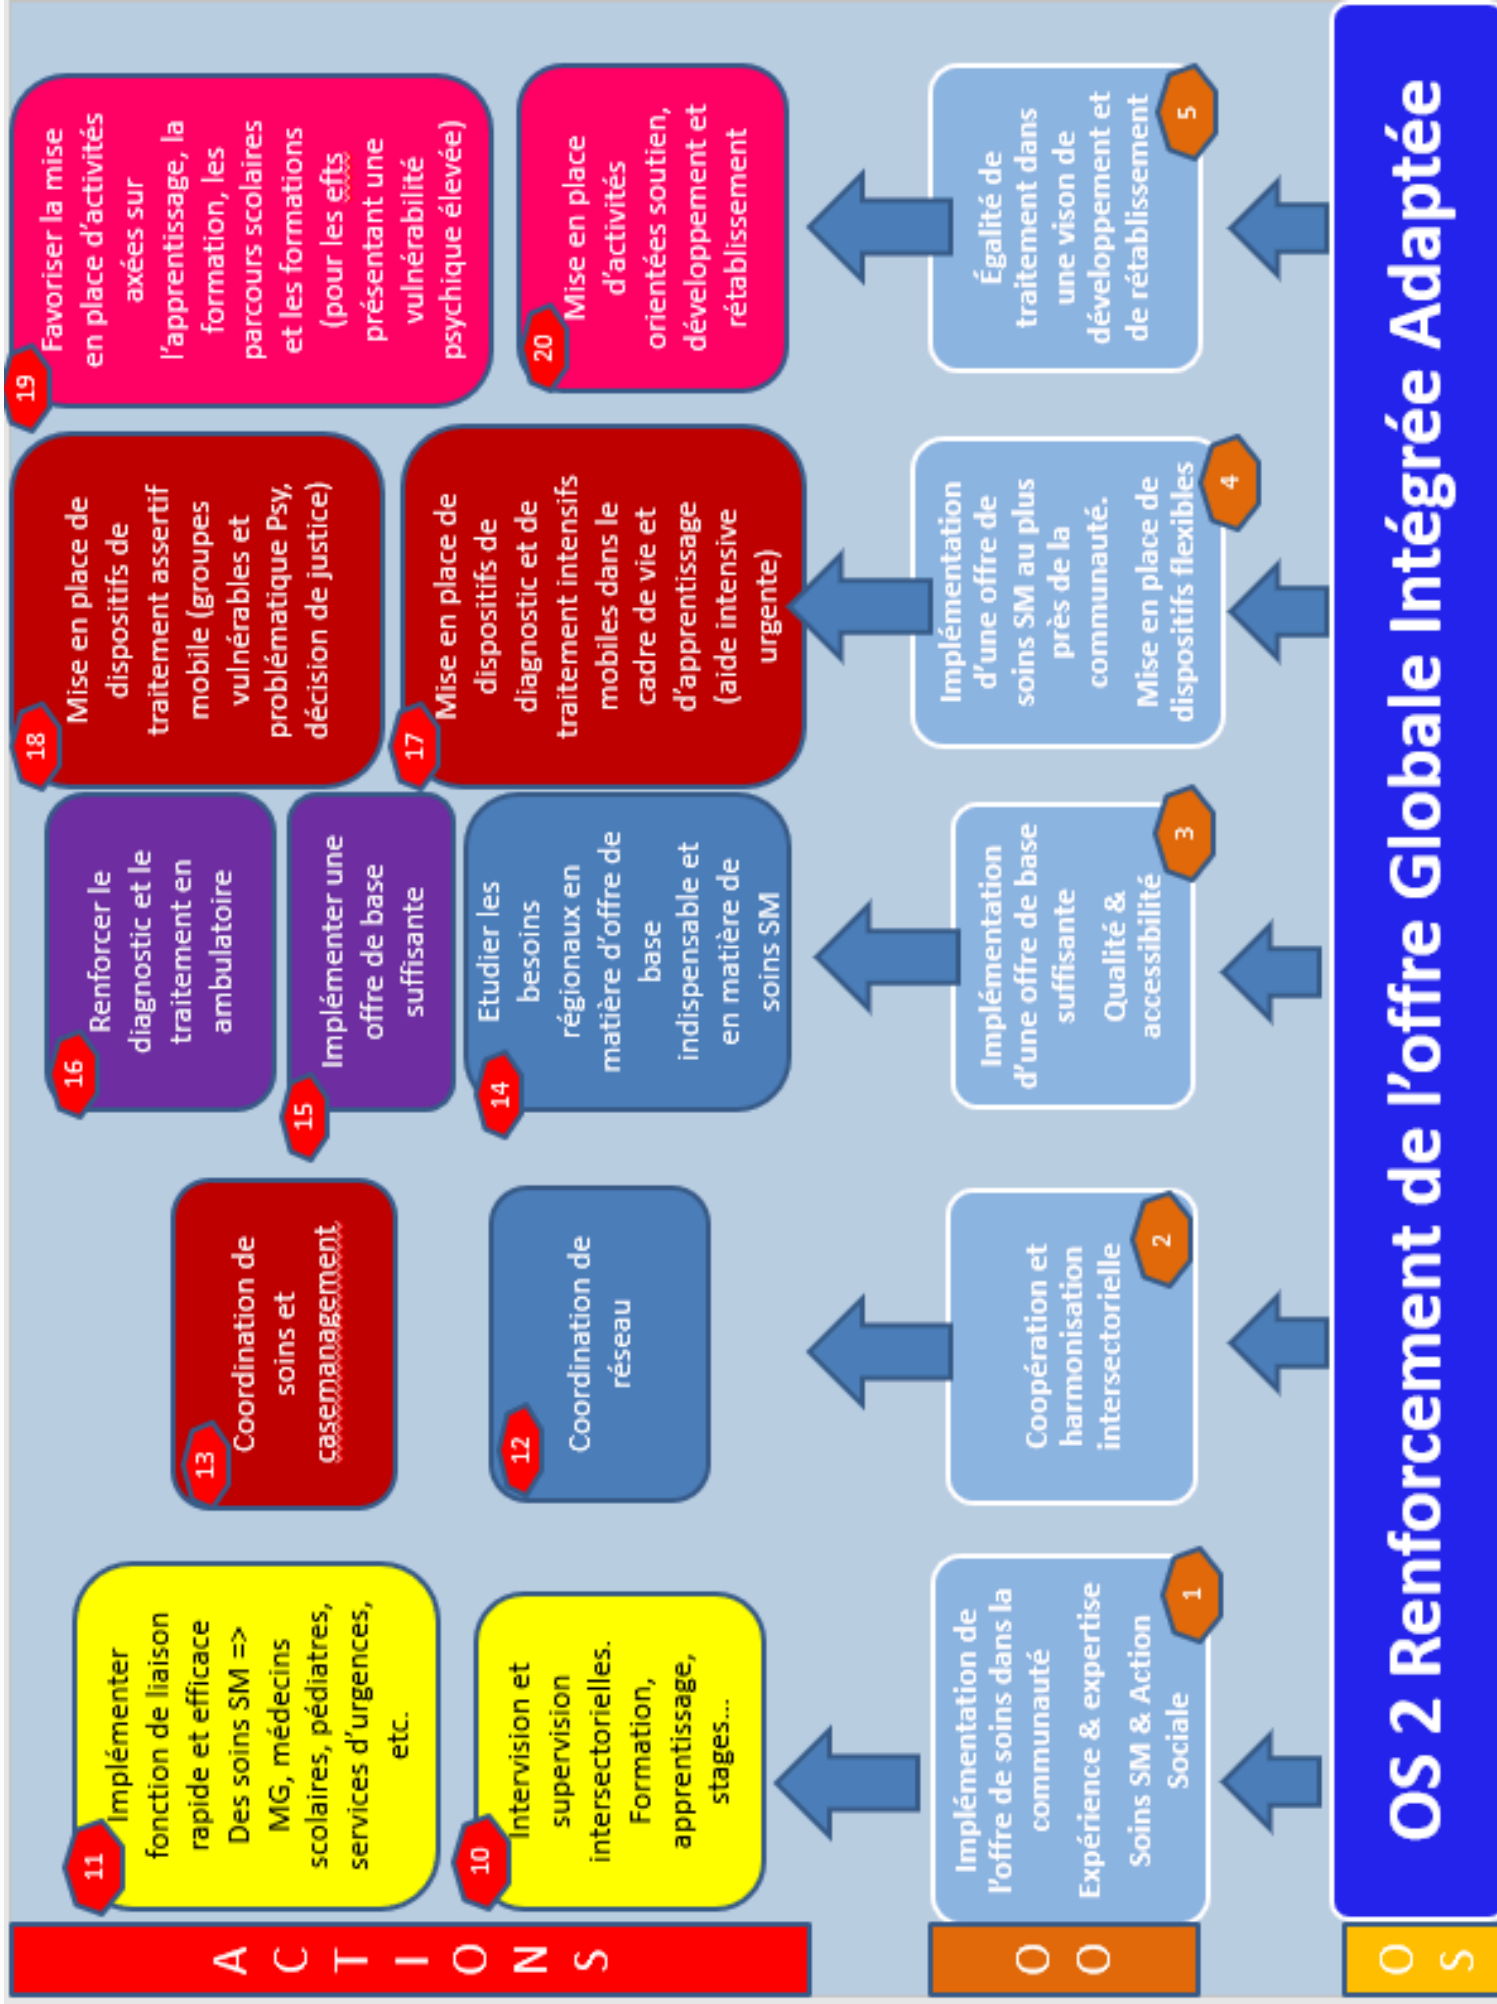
OS 2 Renforcement de l'offre Globale Intégrée Adaptée

OS

OO

ACTIONS

1 Implémentation de l'offre de soins dans la communauté Expérience & expertise Soins SM & Action Sociale

2 Coopération et harmonisation intersectorielle

3 Implémentation d'une offre de base suffisante Qualité & accessibilité

4 Implémentation d'une offre de soins SM au plus près de la communauté. Mise en place de dispositifs flexibles

5 Égalité de traitement dans une vison de développement et de rétablissement

10 Intervision et supervision intersectorielles. Formation, apprentissage, stages…

11 Implémenter fonction de liaison rapide et efficace Des soins SM => MG, médecins scolaires, pédiatres, services d'urgences, etc.

12 Coordination de réseau

13 Coordination de soins et casemanagement

14 Etudier les besoins régionaux en matière d'offre de base indispensable et en matière de soins SM

15 Implémenter une offre de base suffisante

16 Renforcer le diagnostic et le traitement en ambulatoire

17 Mise en place de dispositifs de diagnostic et de traitement intensifs mobiles dans le cadre de vie et d'apprentissage (aide intensive urgente)

18 Mise en place de dispositifs de traitement assertif mobile (groupes vulnérables et problématique Psy, décision de justice)

19 Favoriser la mise en place d'activités axées sur l'apprentissage, la formation, les parcours scolaires et les formations (pour les efts présentant une vulnérabilité psychique élevée)

20 Mise en place d'activités orientées soutien, développement et rétablissement